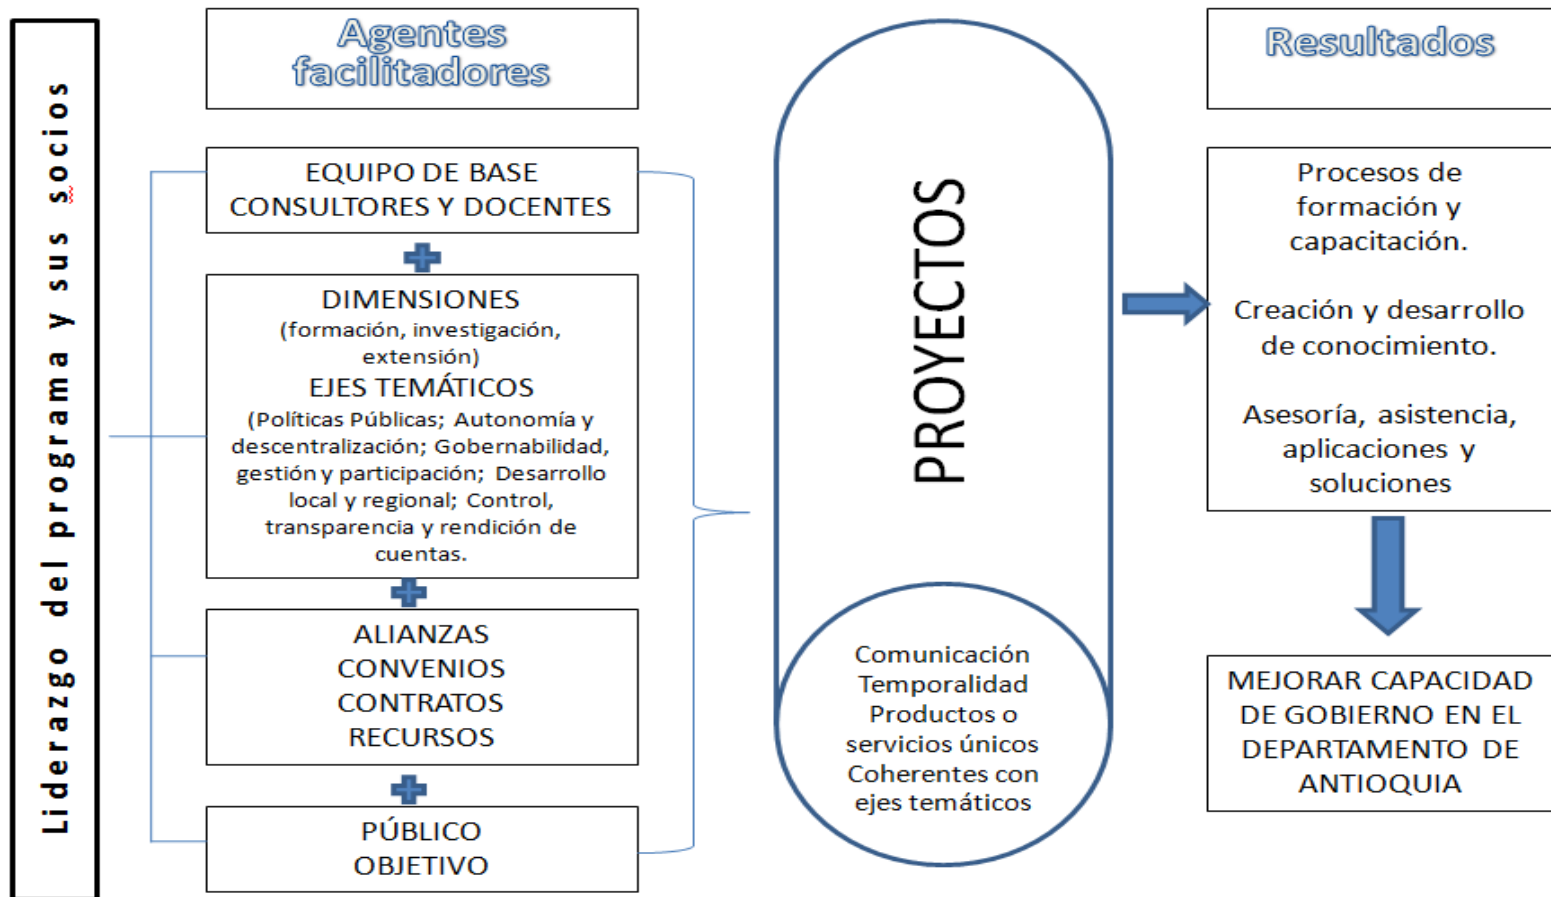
Liderazgo del programa y sus socios

Agentes facilitadores

EQUIPO DE BASE
CONSULTORES Y DOCENTES

DIMENSIONES
(formación, investigación, extensión)
EJES TEMÁTICOS
(Políticas Públicas; Autonomía y descentralización; Gobernabilidad, gestión y participación; Desarrollo local y regional; Control, transparencia y rendición de cuentas.

ALIANZAS
CONVENIOS
CONTRATOS
RECURSOS

PÚBLICO
OBJETIVO

PROYECTOS

Comunicación
Temporalidad
Productos o servicios únicos
Coherentes con ejes temáticos

Resultados

Procesos de formación y capacitación.

Creación y desarrollo de conocimiento.

Asesoría, asistencia, aplicaciones y soluciones

MEJORAR CAPACIDAD DE GOBIERNO EN EL DEPARTAMENTO DE ANTIOQUIA